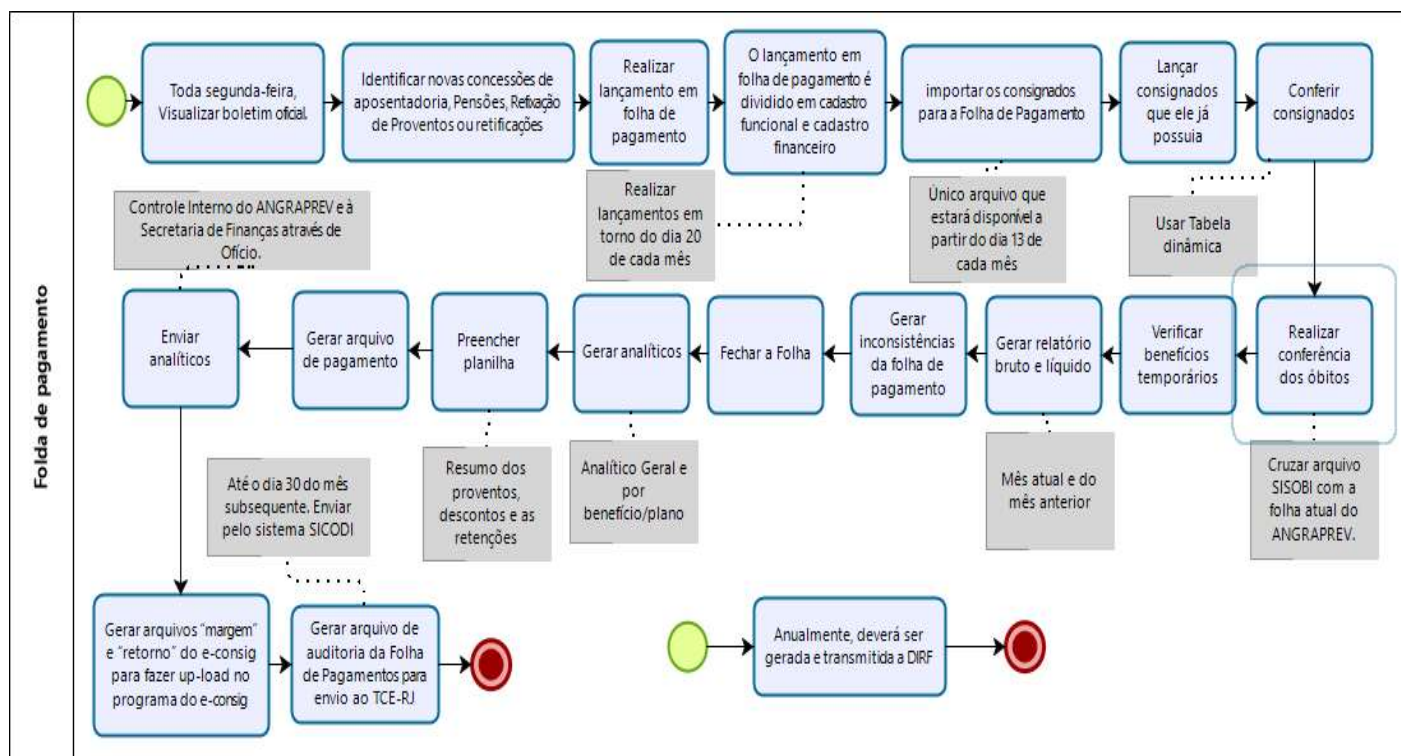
Folda de pagamento

Toda segunda-feira, Visualizar boletim oficial.

Identificar novas concessões de aposentadoria, Pensões, Refixação de Proventos ou retificações

Realizar lançamento em folha de pagamento

O lançamento em folha de pagamento é dividido em cadastro funcional e cadastro financeiro

importar os consignados para a Folha de Pagamento

Lançar consignados que ele já possuia

Conferir consignados

Realizar lançamentos em torno do dia 20 de cada mês

Único arquivo que estará disponível a partir do dia 13 de cada mês

Usar Tabela dinâmica

Controle Interno do ANGRAPREV e à Secretaria de Finanças através de Ofício.

Enviar analíticos

Gerar arquivo de pagamento

Preencher planilha

Gerar analíticos

Fechar a Folha

Gerar inconsistências da folha de pagamento

Gerar relatório bruto e líquido

Verificar benefícios temporários

Realizar conferência dos óbitos

Resumo dos proventos, descontos e as retenções

Analítico Geral e por benefício/plano

Mês atual e do mês anterior

Cruzar arquivo SISOBI com a folha atual do ANGRAPREV.

Até o dia 30 do mês subsequente. Enviar pelo sistema SICODI

Gerar arquivos "margem" e "retorno" do e-consig para fazer up-load no programa do e-consig

Gerar arquivo de auditoria da Folha de Pagamentos para envio ao TCE-RJ

Anualmente, deverá ser gerada e transmitida a DIRF